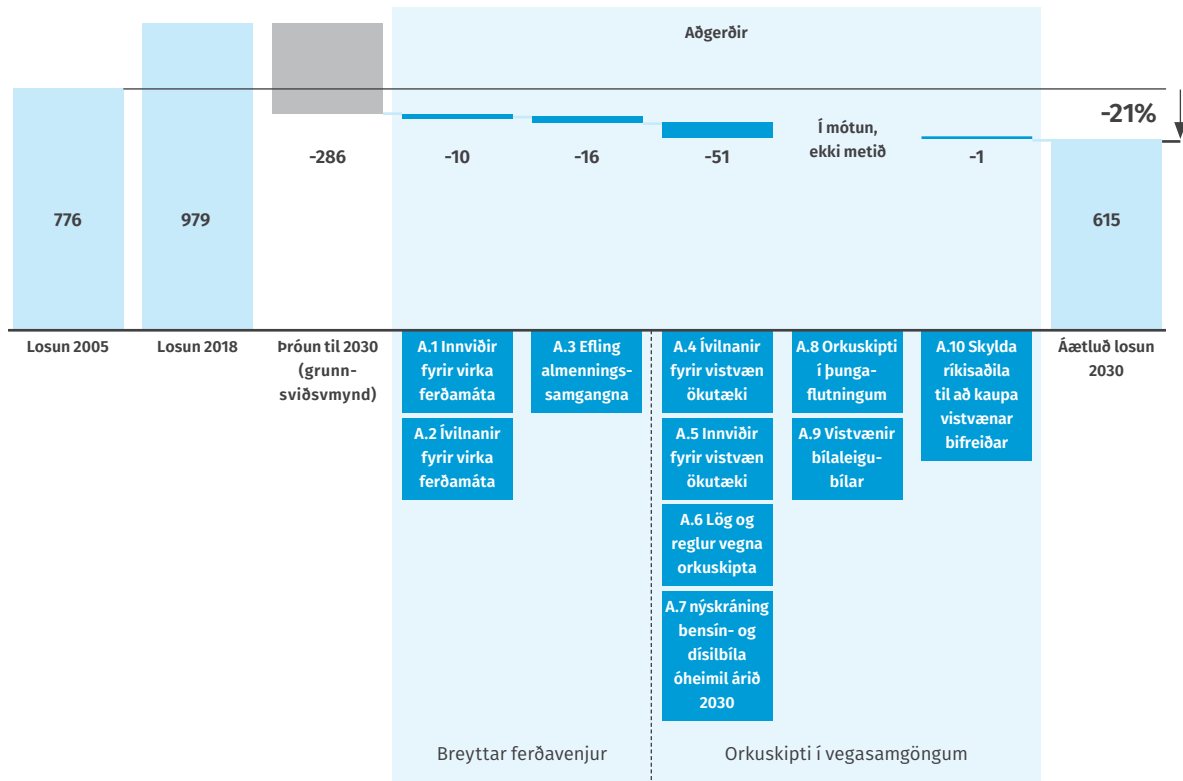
Aðgerðir

-21%

776

979

-286

-10

-16

-51

Í mótun, ekki metið

-1

615

Losun 2005

Losun 2018

Þróun til 2030 (grunnsviðsvmynd)

A.1 Innviðir fyrir virka ferðamáta

A.2 Ívilnanir fyrir virka ferðamáta

A.3 Efling almenningssamgangna

A.4 Ívilnanir fyrir vistvæn ökutæki

A.5 Innviðir fyrir vistvæn ökutæki

A.6 Lög og reglur vegna orkuskipta

A.7 nýskráning bensín- og dísilbíla óheimil árið 2030

A.8 Orkuskipti í þungaflutningum

A.9 Vistvænir bílaleigubílar

A.10 Skylda ríkisaðila til að kaupa vistvænar bifreiðar

Áætluð losun 2030

Breyttar ferðavenjur

Orkuskipti í vegasamgöngum